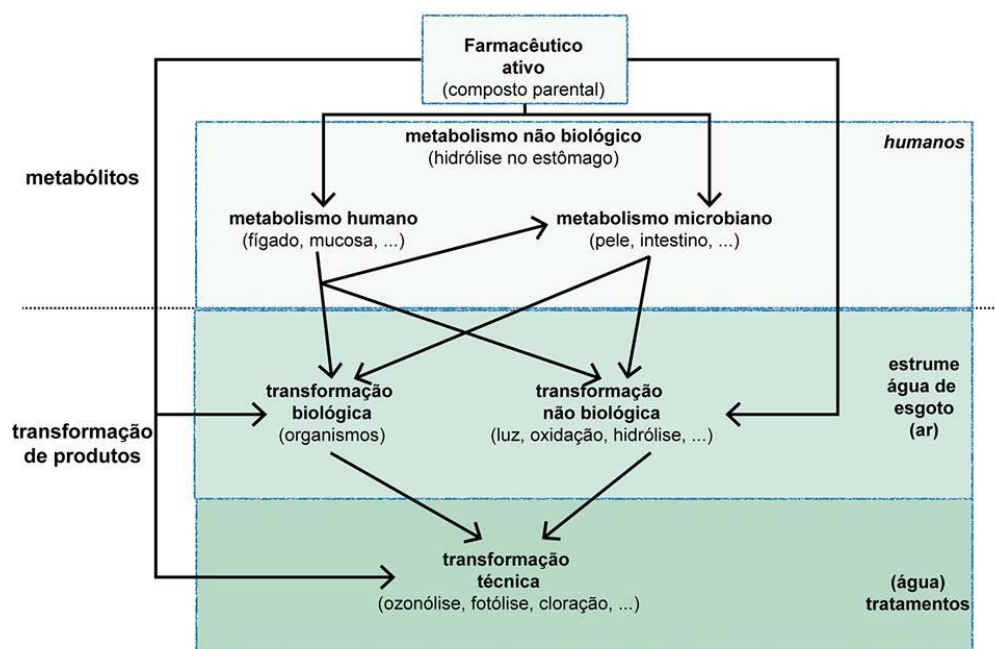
Farmacêutico ativo
(composto parental)

metabolismo não biológico
(hidrólise no estômago)

humanos

metabólitos

metabolismo humano
(fígado, mucosa, ...)

metabolismo microbiano
(pele, intestino, ...)

transformação biológica
(organismos)

transformação não biológica
(luz, oxidação, hidrólise, ...)

estrume
água de esgoto
(ar)

transformação de produtos

transformação técnica
(ozonólise, fotólise, cloração, ...)

(água)
tratamentos